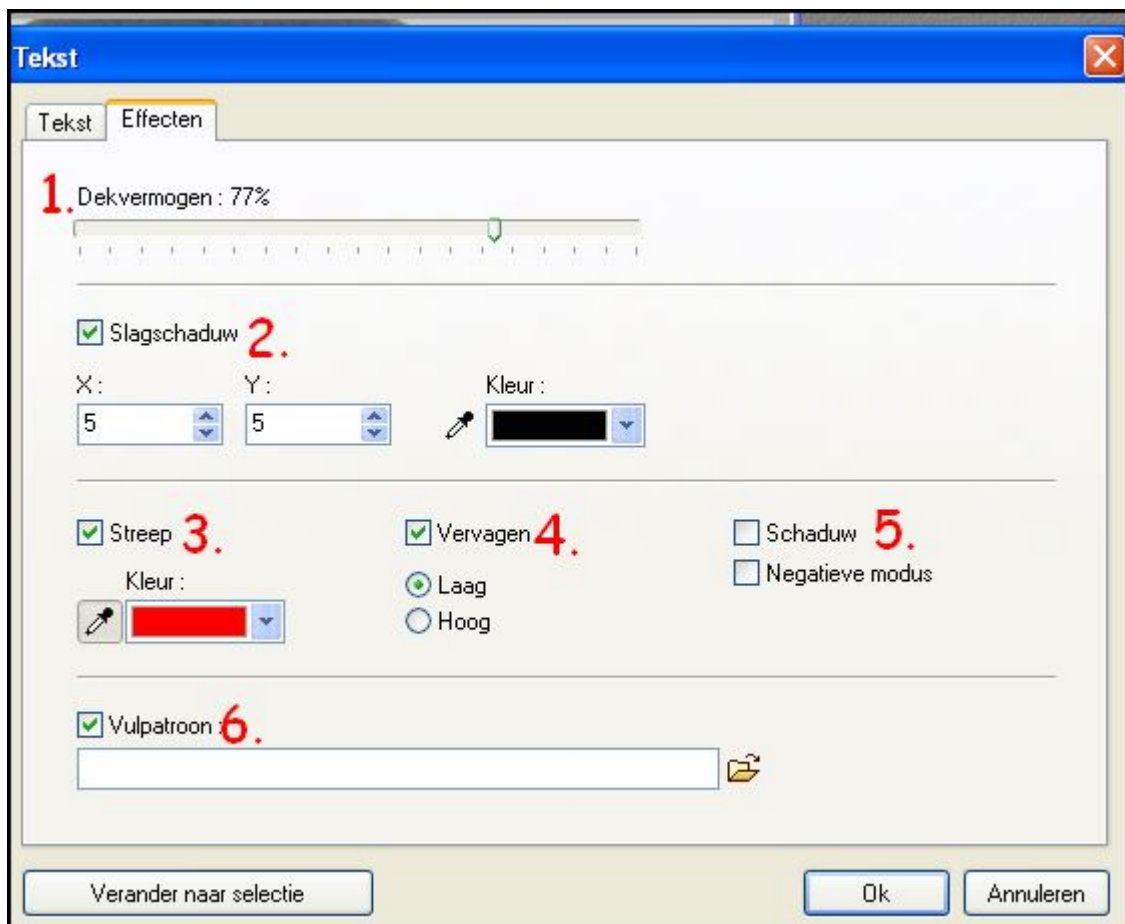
Tekst

Tekst Effecten

1. Dekvermogen : 77%

Slagschaduw 2.

X :
5

Y :
5

Kleur :

Streep 3.

Kleur :

Vervagen 4.

Laag

Hoog

Schaduw 5.

Negatieve modus

Vulpatroon : 6.

Verander naar selectie

Ok

Annuleren